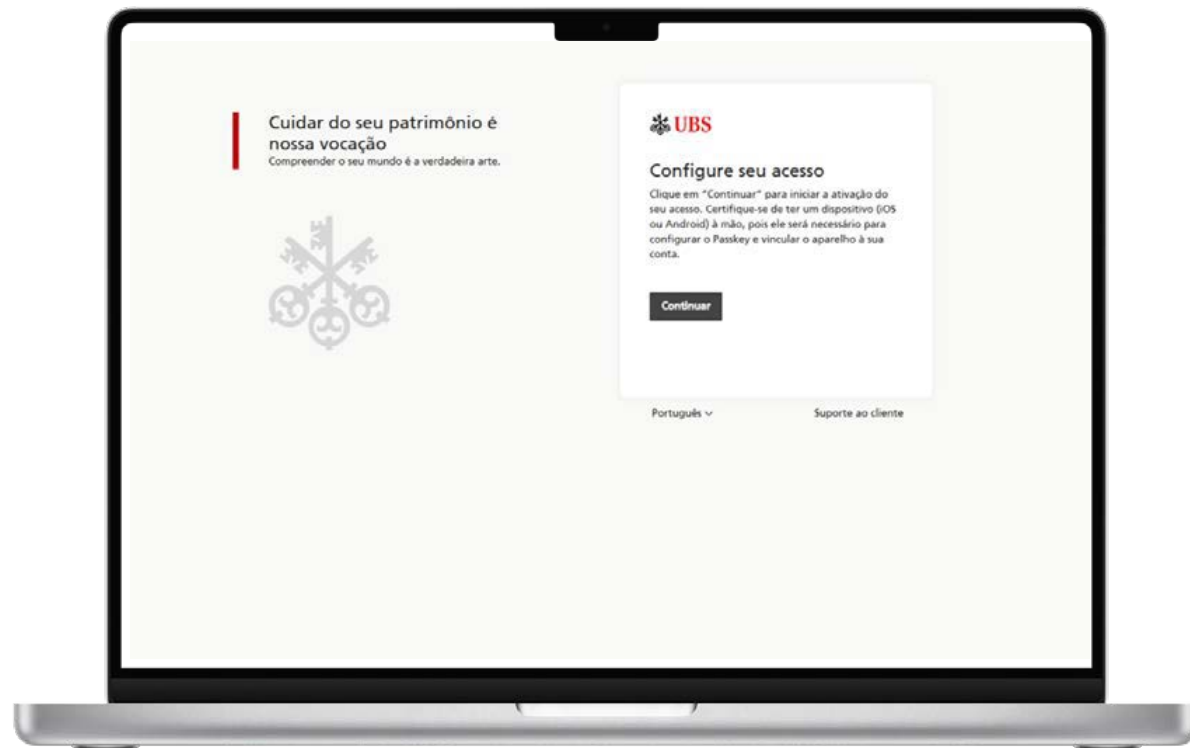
Cuidar do seu patrimônio é nossa vocação
Compreender o seu mundo é a verdadeira arte.

UBS

Configure seu acesso

Clique em "Continuar" para iniciar a ativação do seu acesso. Certifique-se de ter um dispositivo (iOS ou Android) à mão, pois ele será necessário para configurar o Passkey e vincular o aparelho à sua conta.

Continuar

Português

Suporte ao cliente